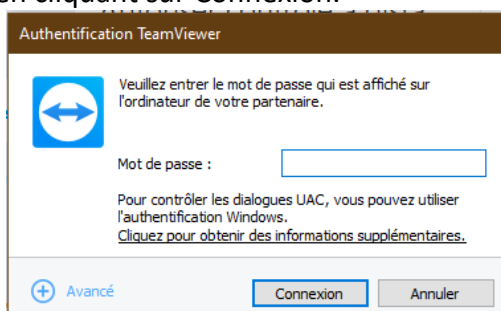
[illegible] cliquant sur Connexion.

Authentification TeamViewer

Veuillez entrer le mot de passe qui est affiché sur l'ordinateur de votre partenaire.

Mot de passe :

Pour contrôler les dialogues UAC, vous pouvez utiliser l'authentification Windows.
Cliquez pour obtenir des informations supplémentaires.

Avancé

Connexion

Annuler